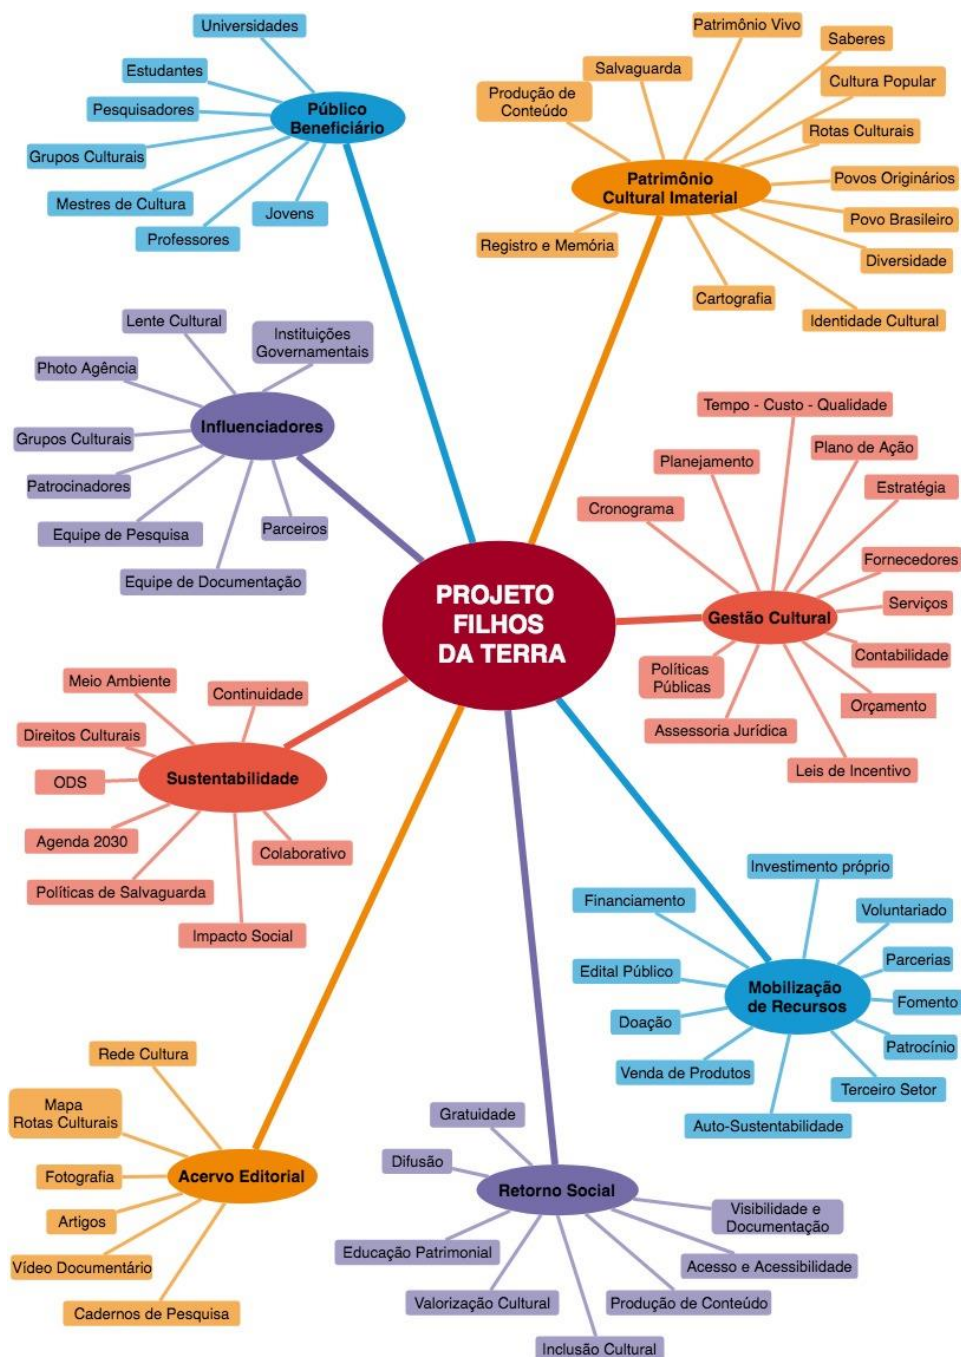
PROJETO FILHOS DA TERRA

Público Beneficiário
Universidades
Estudantes
Pesquisadores
Grupos Culturais
Mestres de Cultura
Professores
Jovens

Patrimônio Cultural Imaterial
Patrimônio Vivo
Saberes
Salvaguarda
Produção de Conteúdo
Cultura Popular
Rotas Culturais
Povos Originários
Povo Brasileiro
Diversidade
Registro e Memória
Cartografia
Identidade Cultural

Influenciadores
Lente Cultural
Instituições Governamentais
Photo Agência
Grupos Culturais
Patrocinadores
Equipe de Pesquisa
Parceiros
Equipe de Documentação

Gestão Cultural
Tempo - Custo - Qualidade
Planejamento
Plano de Ação
Estratégia
Cronograma
Fornecedores
Serviços
Contabilidade
Políticas Públicas
Orçamento
Assessoria Jurídica
Leis de Incentivo

Sustentabilidade
Meio Ambiente
Continuidade
Direitos Culturais
ODS
Agenda 2030
Colaborativo
Políticas de Salvaguarda
Impacto Social

Mobilização de Recursos
Investimento próprio
Financiamento
Voluntariado
Parcerias
Edital Público
Fomento
Doação
Patrocínio
Venda de Produtos
Terceiro Setor
Auto-Sustentabilidade

Acervo Editorial
Rede Cultura
Mapa Rotas Culturais
Fotografia
Artigos
Vídeo Documentário
Cadernos de Pesquisa

Retorno Social
Gratuidade
Difusão
Visibilidade e Documentação
Educação Patrimonial
Acesso e Acessibilidade
Valorização Cultural
Produção de Conteúdo
Inclusão Cultural